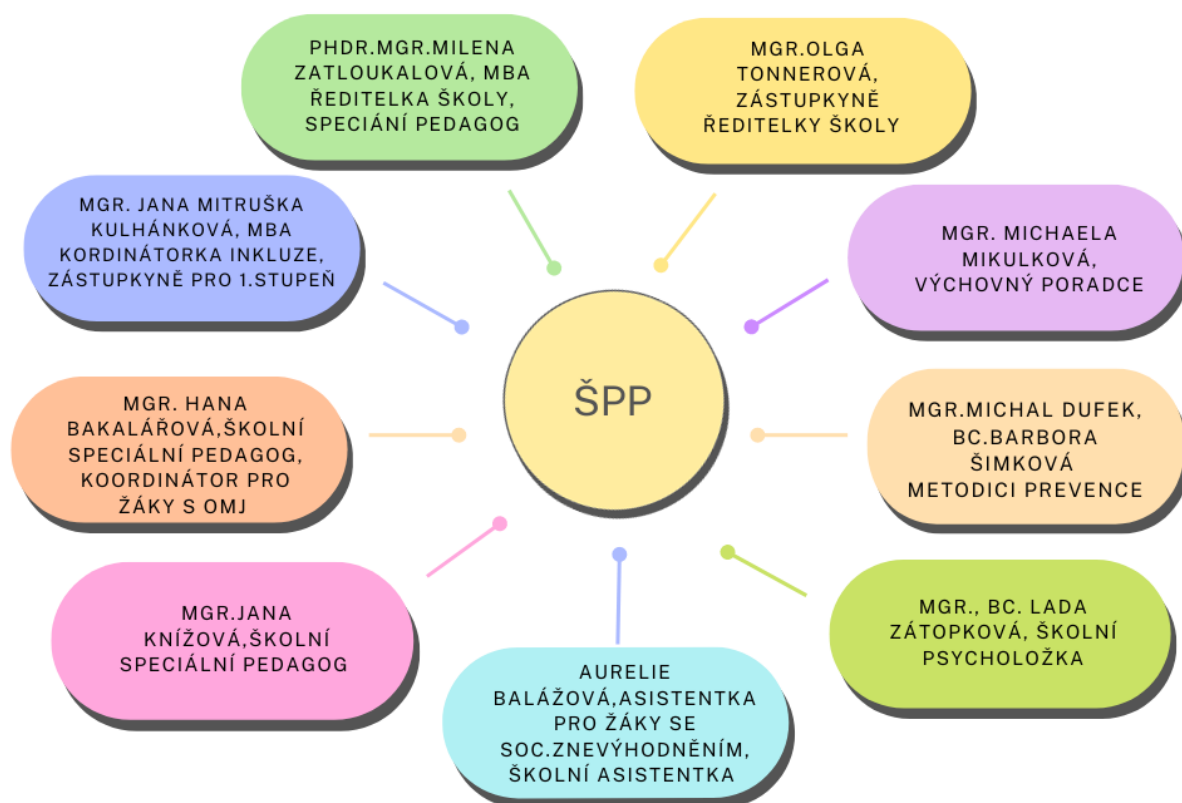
PHDR.MGR.MILENA ZATLOUKALOVÁ, MBA ŘEDITELKA ŠKOLY, SPECIÁNÍ PEDAGOG

MGR.OLGA TONNEROVÁ, ZÁSTUPKYNĚ ŘEDITELKY ŠKOLY

MGR. JANA MITRUŠKA KULHÁNKOVÁ, MBA KORDINÁTORKA INKLUZE, ZÁSTUPKYNĚ PRO 1.STUPEŇ

MGR. MICHAELA MIKULKOVÁ, VÝCHOVNÝ PORADCE

ŠPP

MGR. HANA BAKALÁŘOVÁ,ŠKOLNÍ SPECIÁLNÍ PEDAGOG, KOORDINÁTOR PRO ŽÁKY S OMJ

MGR.MICHAL DUFEK, BC.BARBORA ŠIMKOVÁ METODICI PREVENCE

MGR.JANA KNÍŽOVÁ,ŠKOLNÍ SPECIÁLNÍ PEDAGOG

MGR., BC. LADA ZÁTOPKOVÁ, ŠKOLNÍ PSYCHOLOŽKA

AURELIE BALÁŽOVÁ,ASISTENTKA PRO ŽÁKY SE SOC.ZNEVÝHODNĚNÍM, ŠKOLNÍ ASISTENTKA